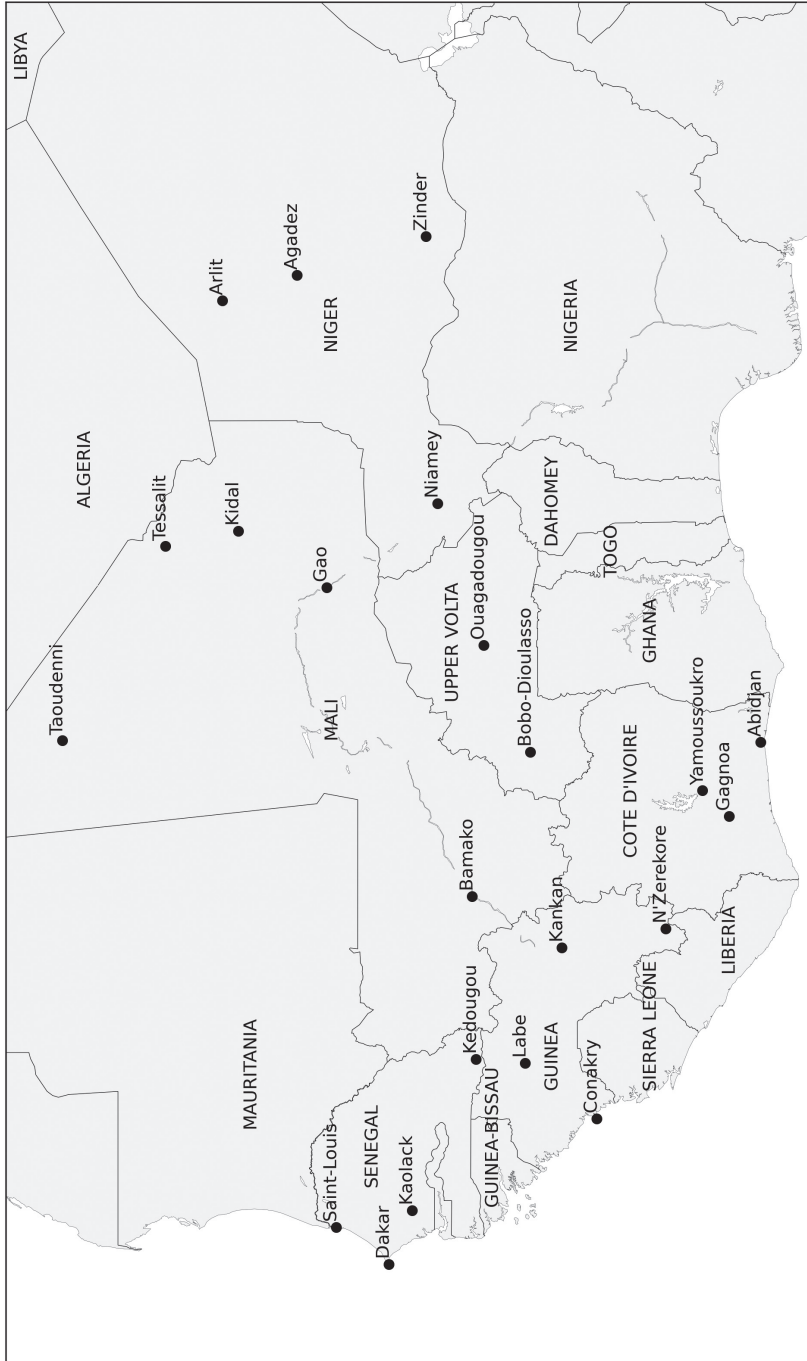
LIBYA
ALGERIA
NIGER
NIGERIA
Zinder
Agadez
Arlit
Tessalit
Kidal
Niamey
Gao
DAHOMEY
TOGO
Ouagadougou
UPPER VOLTA
Bobo-Dioulasso
GHANA
Taoudenni
MALI
Yamoussoukro
Abidjan
COTE D'IVOIRE
Gagnoa
Bamako
Kankan
N'Zerekore
LIBERIA
SIERRA LEONE
MAURITANIA
Kedougou
Labe
GUINEA
Conakry
Saint-Louis
SENEGAL
Kaolack
GUINEA-BISSAU
Dakar